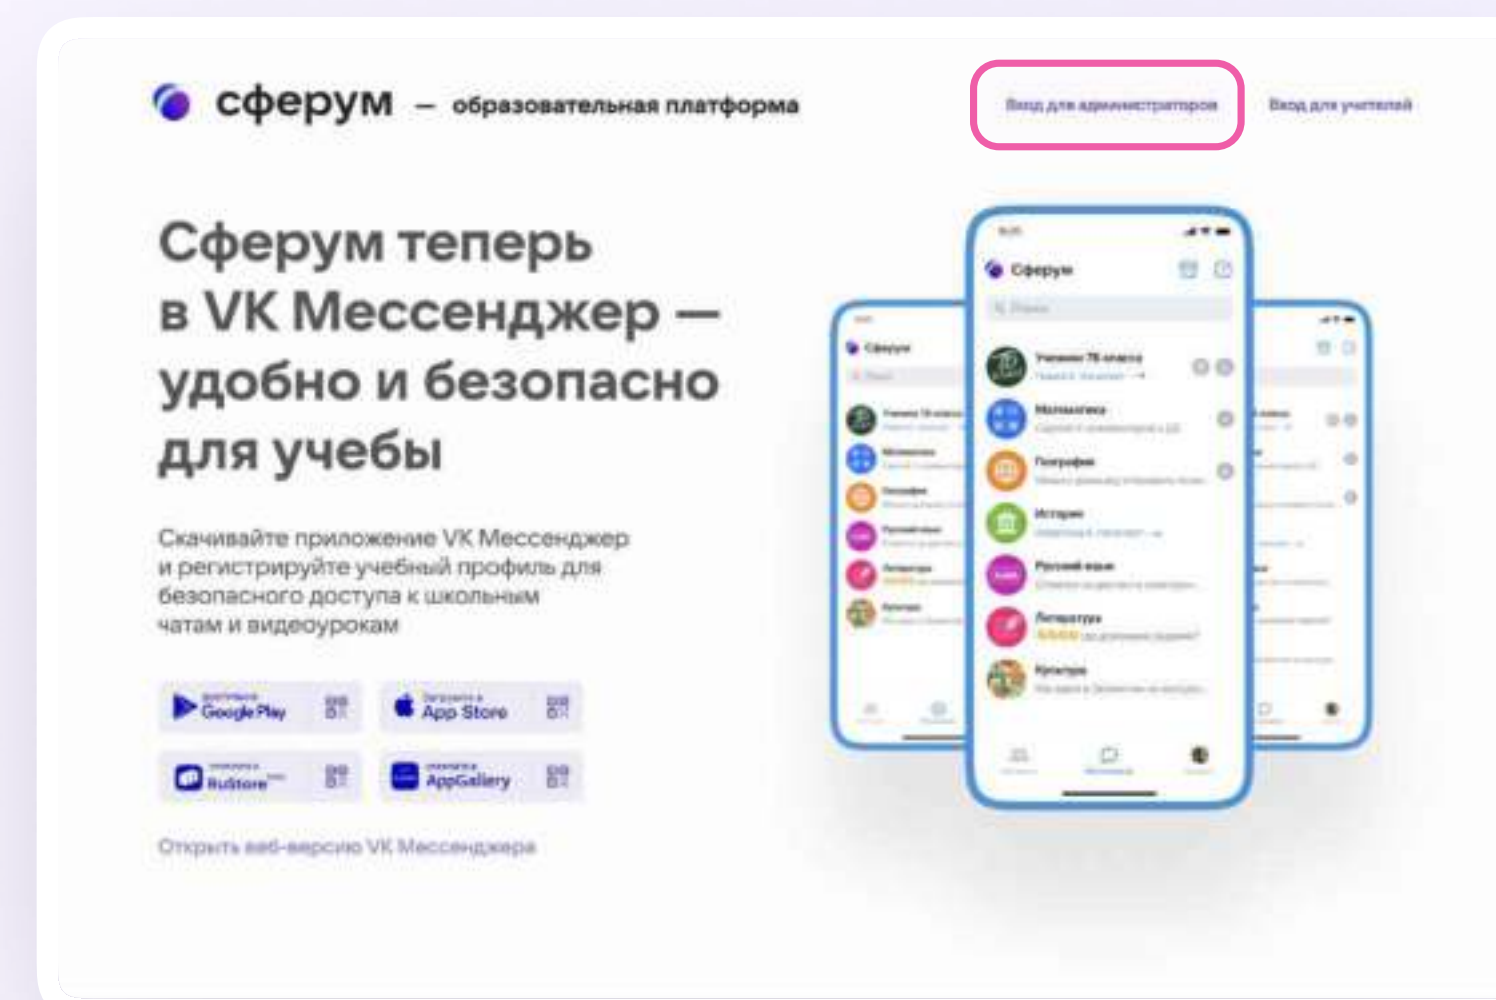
сферум — образовательная платформа

Вход для администраторов

Вход для учителей

Сферум теперь в VK Мессенджер — удобно и безопасно для учебы

Скачивайте приложение VK Мессенджер и регистрируйте учебный профиль для безопасного доступа к школьным чатам и видеоурокам

Доступно в Google Play

Загрузите в App Store

Доступно в RuStore

Доступно в AppGallery

Открыть веб-версию VK Мессенджера

Сферум

Поиск

Ученики 7Б класса

Математика

География

История

Русский язык

Литература

Культура

Сферум

Ученики 7Б класса

Математика

География

Русский язык

Литература

Культура